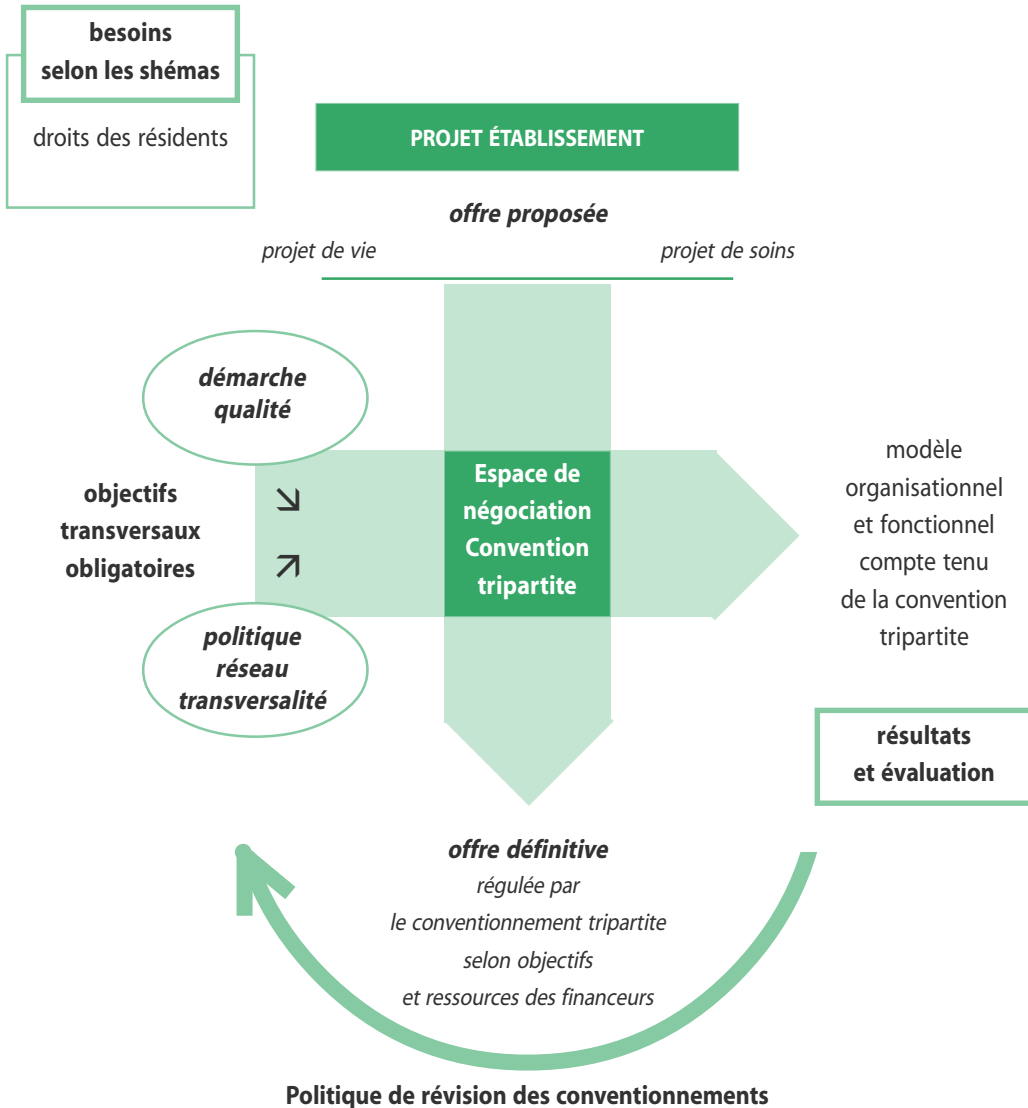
besoins
selon les shémas

droits des résidents

PROJET ÉTABLISSEMENT

offre proposée

projet de vie

projet de soins

démarche
qualité

objectifs
transversaux
obligatoires

↘

↗

politique
réseau
transversalité

Espace de
négociation
Convention
tripartite

modèle
organisationnel
et fonctionnel
compte tenu
de la convention
tripartite

résultats
et évaluation

offre définitive
régulée par
le conventionnement tripartite
selon objectifs
et ressources des financeurs

Politique de révision des conventionnements